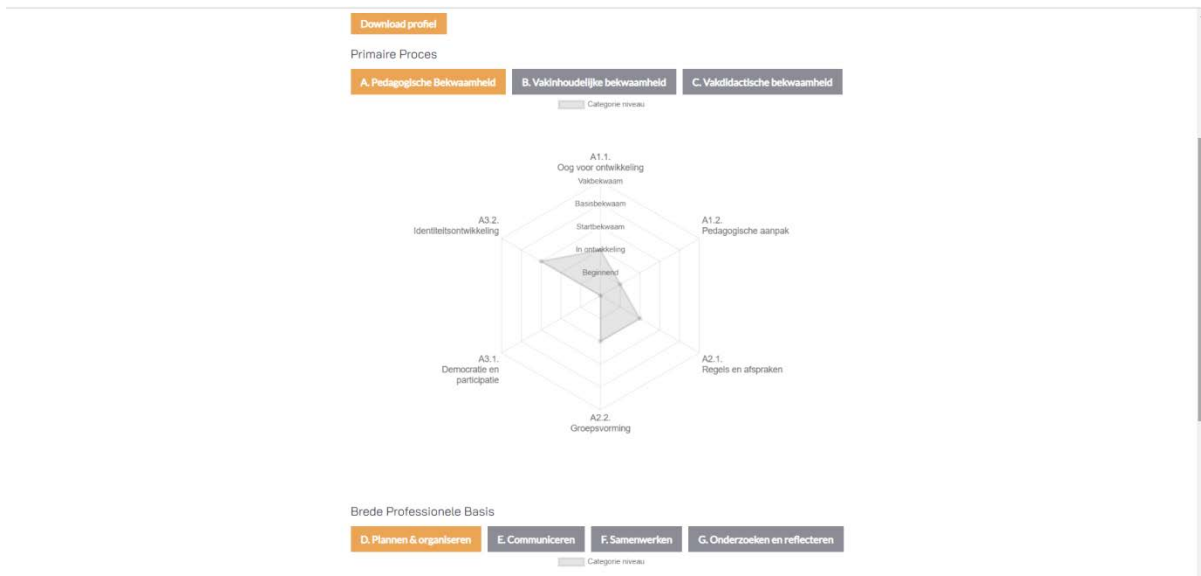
Download profiel

Primaire Proces

A. Pedagogische Bekwaamheid
B. Vakinhoudelijke bekwaamheid
C. Vakdidactische bekwaamheid

Categorie niveau

A1.1.
Oog voor ontwikkeling

Vakbekwaam
Basisbekwaam
Startbekwaam
In ontwikkeling
Beginnend

A1.2.
Pedagogische aanpak

A2.1.
Regels en afspraken

A2.2.
Groepsvorming

A3.1.
Democratie en participatie

A3.2.
Identiteitsontwikkeling

Brede Professionele Basis

D. Plannen & organiseren
E. Communiceren
F. Samenwerken
G. Onderzoeken en reflecteren

Categorie niveau